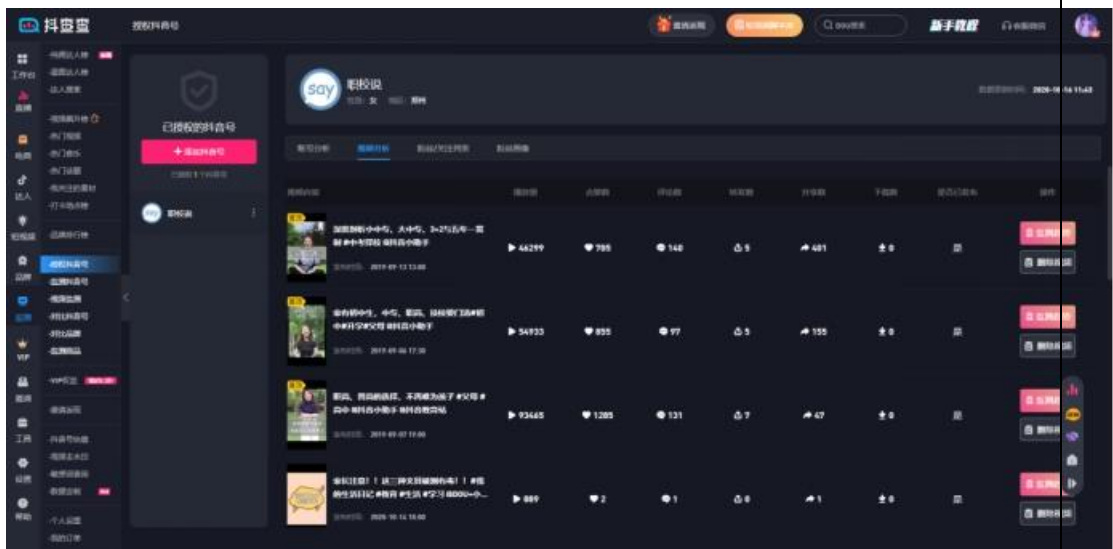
抖查查
授权抖音号
新手教程
工作台
直播
电商
达人
短视频
品牌
监测
VIP
商城
工具
设置
帮助
已授权的抖音号
+ 添加抖音号
say
职校说
say
职校说
数据分析
视频分析
粉丝/关注列表
粉丝画像
视频内容
播放量
点赞数
评论数
转发数
分享数
下载数
操作
职校说
▶ 46299
♥ 785
● 140
5
↗ 481
0
2019-09-13 13:00
▶ 54933
♥ 855
● 97
5
↗ 155
0
2019-09-06 17:30
▶ 93465
♥ 1285
● 131
7
↗ 47
0
2019-09-07 19:00
▶ 889
♥ 2
● 1
0
↗ 1
0
2020-10-14 15:00
2020-10-16 11:43
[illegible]